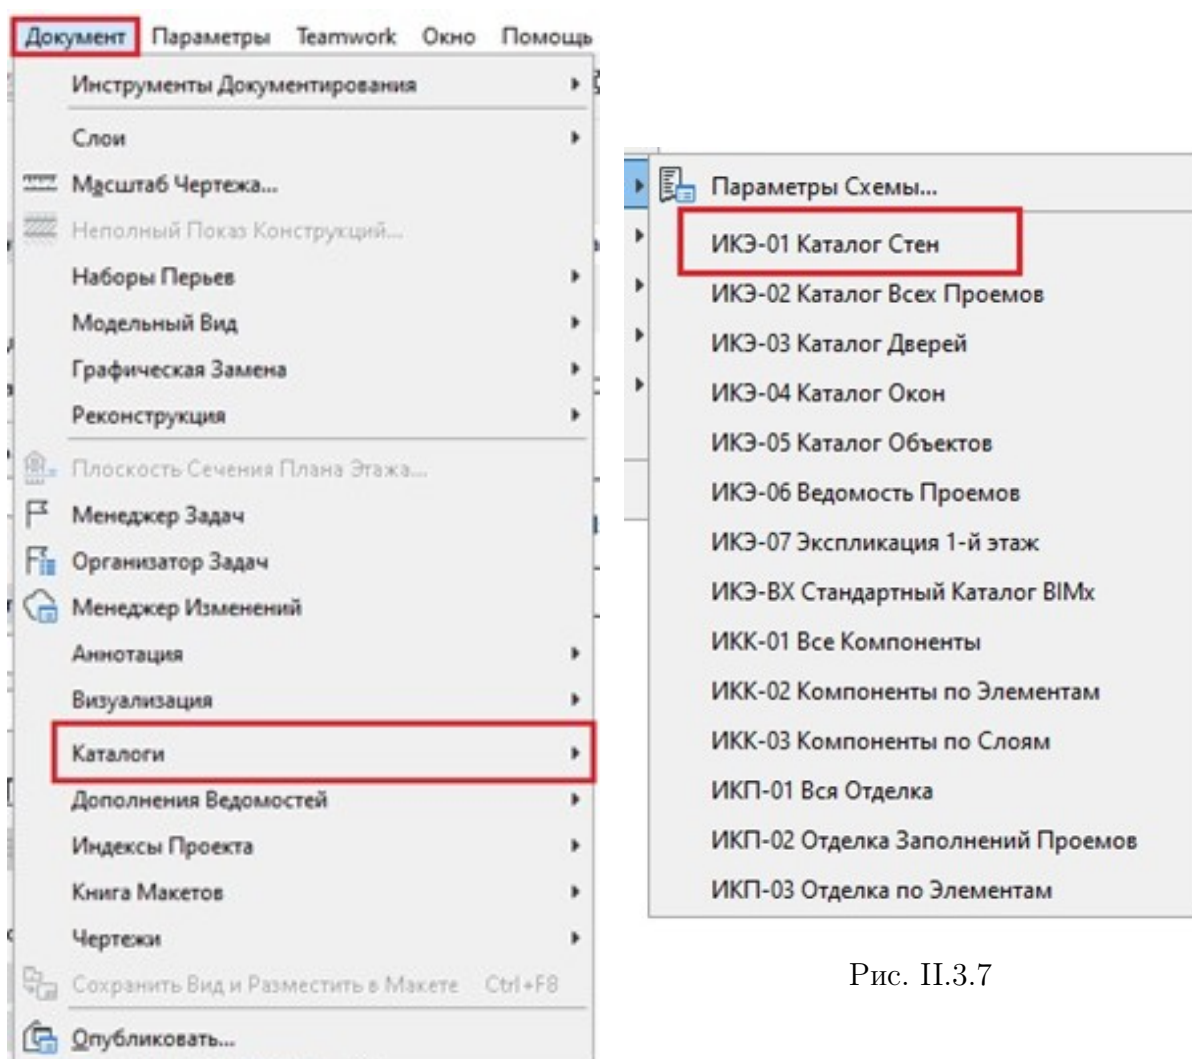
Документ Параметры Teamwork Окно Помощь

Инструменты Документирования
Слои
Масштаб Чертежа...
Неполный Показ Конструкций...
Наборы Перьев
Модельный Вид
Графическая Замена
Реконструкция
Плоскость Сечения Плана Этажа...
Менеджер Задач
Организатор Задач
Менеджер Изменений
Аннотация
Визуализация
Каталоги
Дополнения Ведомостей
Индексы Проекта
Книга Макетов
Чертежи
Сохранить Вид и Разместить в Макете Ctrl+F8
Опубликовать...

Параметры Схемы...
ИКЭ-01 Каталог Стен
ИКЭ-02 Каталог Всех Проемов
ИКЭ-03 Каталог Дверей
ИКЭ-04 Каталог Окон
ИКЭ-05 Каталог Объектов
ИКЭ-06 Ведомость Проемов
ИКЭ-07 Экспликация 1-й этаж
ИКЭ-ВХ Стандартный Каталог BIMx
ИКК-01 Все Компоненты
ИКК-02 Компоненты по Элементам
ИКК-03 Компоненты по Слоям
ИКП-01 Вся Отделка
ИКП-02 Отделка Заполнений Проемов
ИКП-03 Отделка по Элементам

Рис. II.3.7